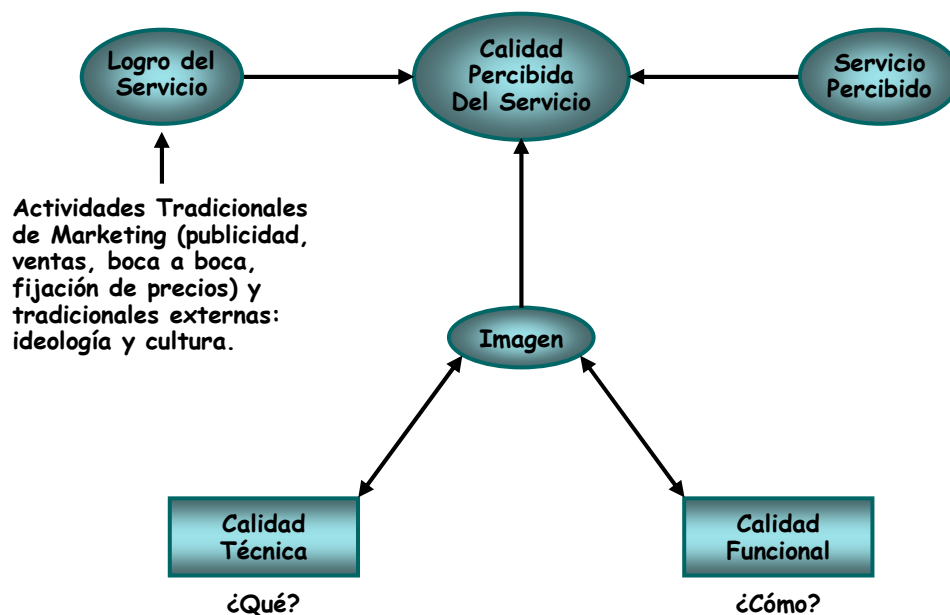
Logro del Servicio

Calidad Percibida Del Servicio

Servicio Percibido

Actividades Tradicionales de Marketing (publicidad, ventas, boca a boca, fijación de precios) y tradicionales externas: ideología y cultura.

Imagen

Calidad Técnica

Calidad Funcional

¿Qué?

¿Cómo?